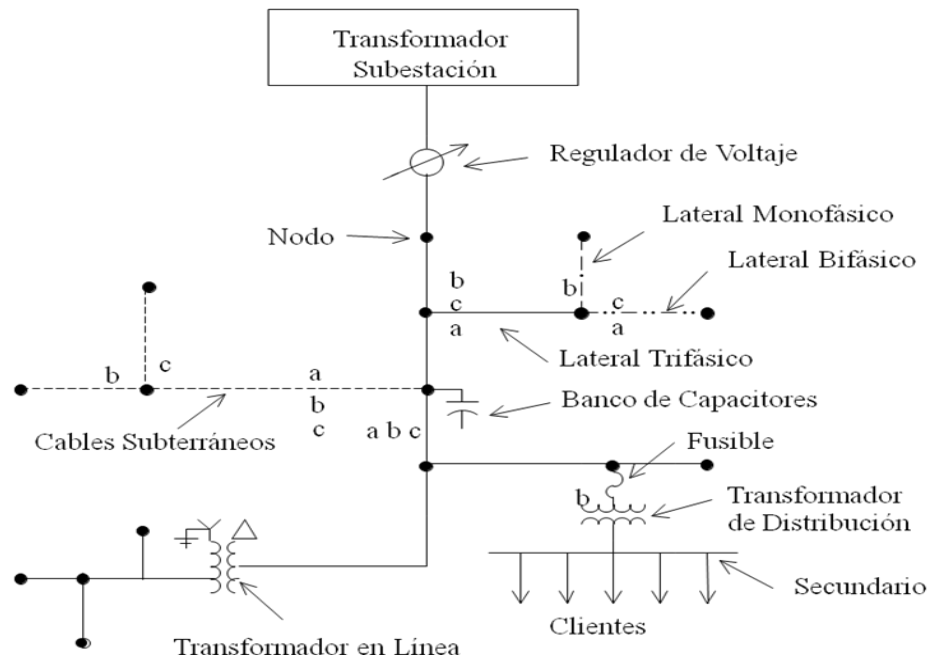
Transformador Subestación

Regulador de Voltaje

Lateral Monofásico

Nodo

Lateral Bifásico

b
c
a

b

c
a

Lateral Trifásico

b
c

a
b
c

Banco de Capacitores

Cables Subterráneos

a b c

Fusible

b

Transformador de Distribución

Secundario

Clientes

Transformador en Línea